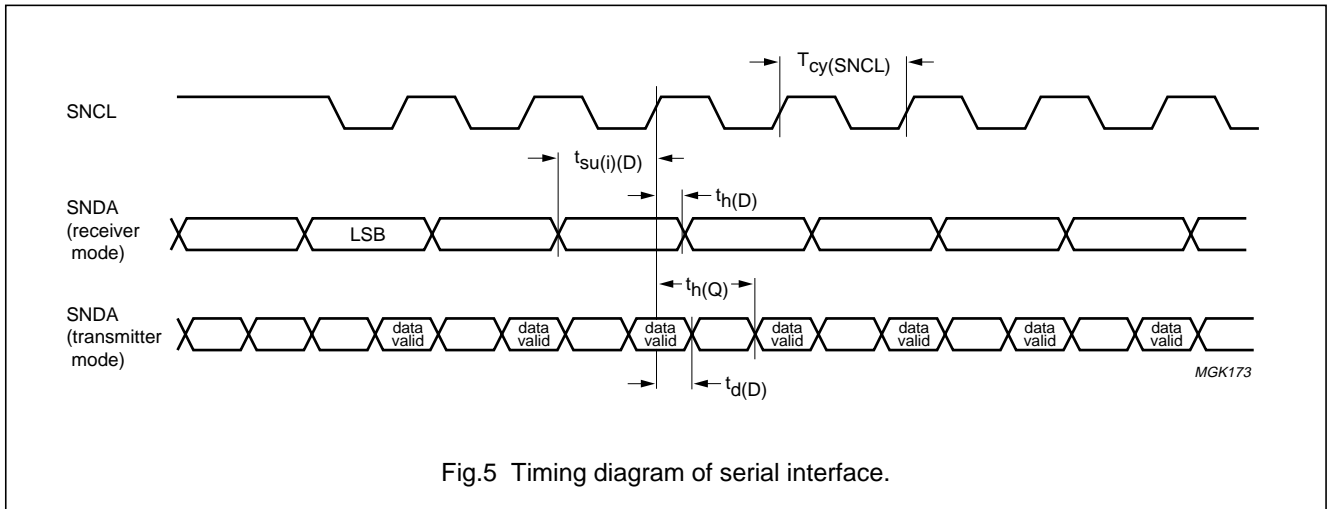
$T_{cy(SNCL)}$

SNCL

$t_{su(i)(D)}$

$t_{h(D)}$

SNDA (receiver mode)

LSB

$t_{h(Q)}$

SNDA (transmitter mode)

data valid

data valid

data valid

data valid

data valid

data valid

data valid

MGK173

$t_{d(D)}$

Fig.5 Timing diagram of serial interface.